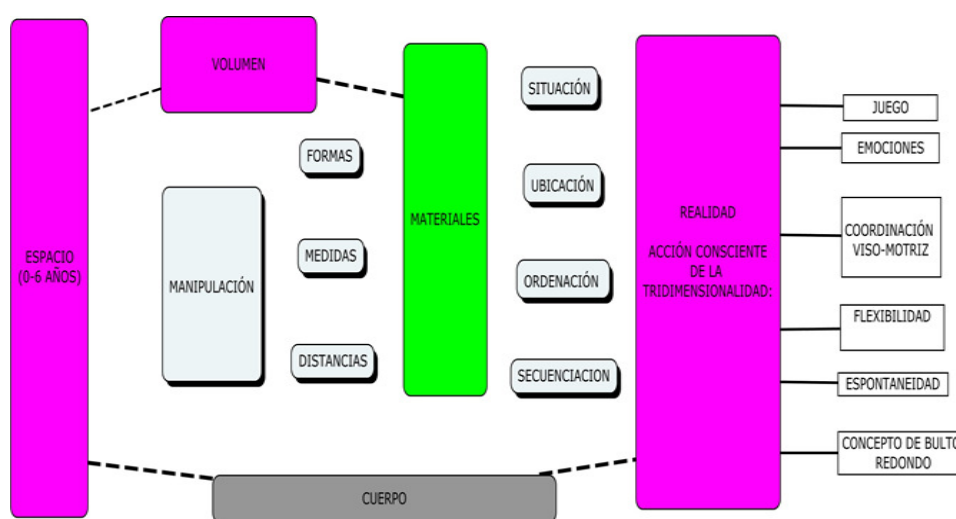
ESPACIO (0-6 AÑOS)

VOLUMEN

MANIPULACIÓN

FORMAS

MEDIDAS

DISTANCIAS

MATERIALES

SITUACIÓN

UBICACIÓN

ORDENACIÓN

SECUENCIACION

REALIDAD

ACCIÓN CONSCIENTE DE LA TRIDIMENSIONALIDAD:

JUEGO

EMOCIONES

COORDINACIÓN VISO-MOTRIZ

FLEXIBILIDAD

ESPONTANEIDAD

CONCEPTO DE BULTO REDONDO

CUERPO